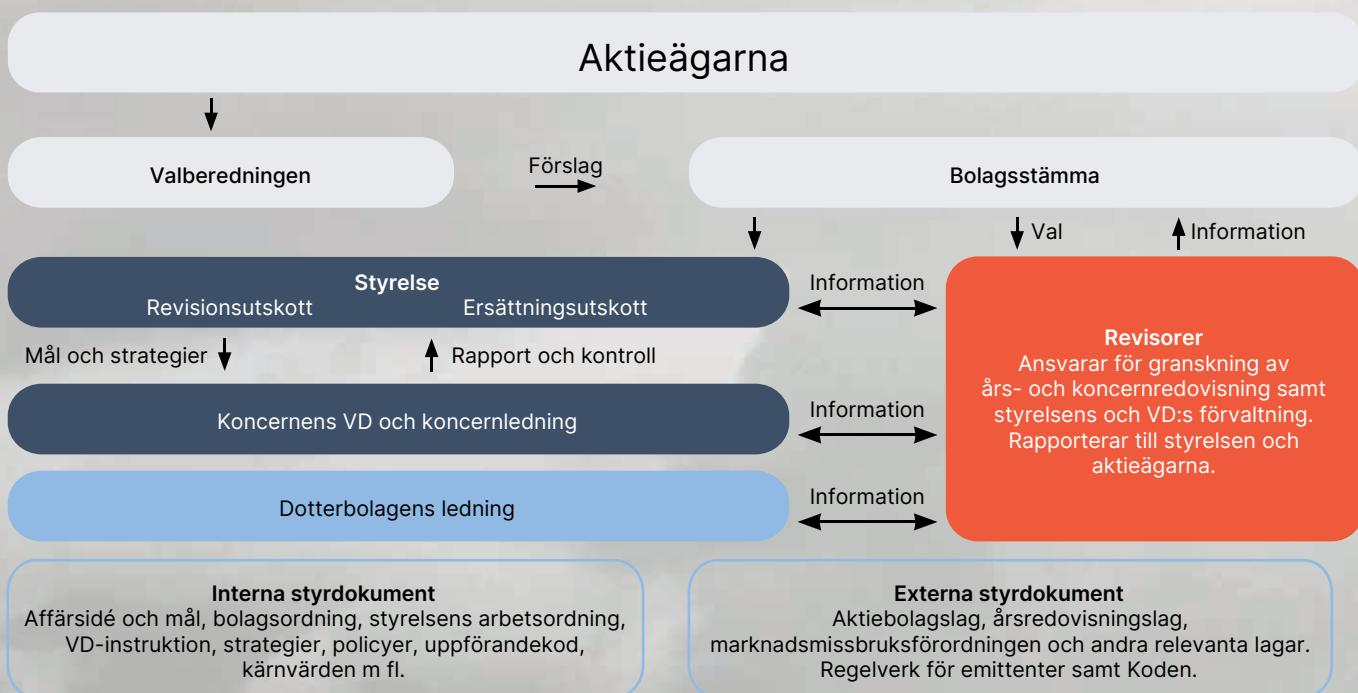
Aktieägarna

Valberedningen

Förslag

Bolagsstämma

Val

Information

Styrelse
Revisionsutskott Ersättningsutskott

Information

Revisorer
Ansvarar för granskning av års- och koncernredovisning samt styrelsens och VD:s förvaltning. Rapporterar till styrelsen och aktieägarna.

Mål och strategier

Rapport och kontroll

Koncernens VD och koncernledning

Information

Dotterbolagens ledning

Information

Interna styrdokument
Affärsidé och mål, bolagsordning, styrelsens arbetsordning, VD-instruktion, strategier, policyer, uppförandekod, kärnvärden m fl.

Externa styrdokument
Aktiebolagslag, årsredovisningslag, marknadsmissbruksförordningen och andra relevanta lagar. Regelverk för emittenter samt Koden.